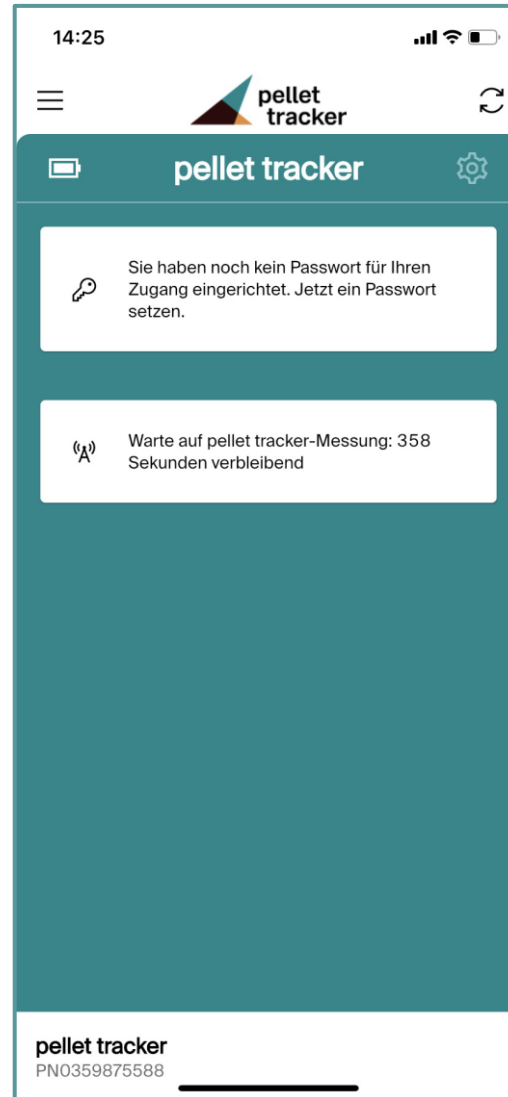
14:25

pellet tracker

pellet tracker

Sie haben noch kein Passwort für Ihren Zugang eingerichtet. Jetzt ein Passwort setzen.

Warte auf pellet tracker-Messung: 358 Sekunden verbleibend

pellet tracker
PN0359875588